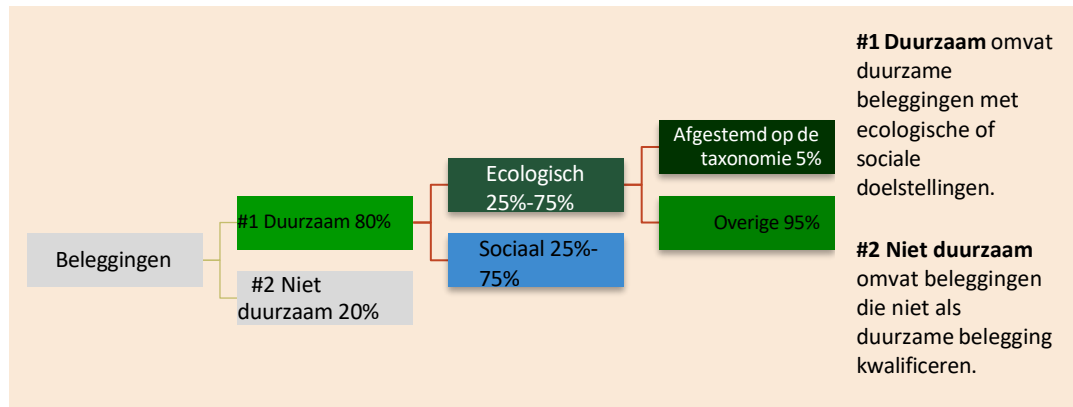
Beleggingen

#1 Duurzaam 80%

#2 Niet duurzaam 20%

Ecologisch 25%-75%

Sociaal 25%-75%

Afgestemd op de taxonomie 5%

Overige 95%

**#1 Duurzaam** omvat duurzame beleggingen met ecologische of sociale doelstellingen.

**#2 Niet duurzaam** omvat beleggingen die niet als duurzame belegging kwalificeren.